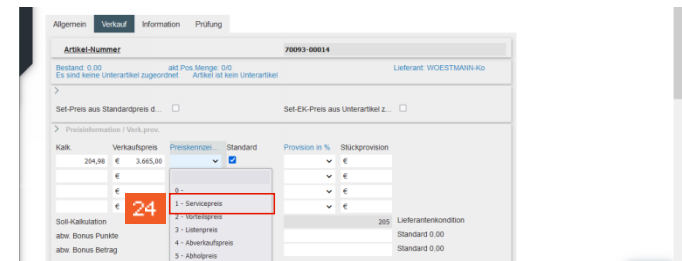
Allgemein Verkauf Information Prüfung

Artikel-Nummer 70093-00014

Bestand: 0,00 akt.Pos.Menge: 0/0 Lieferant: WOESTMANN-Ko
Es sind keine Unterartikel zugeordnet Artikel ist kein Unterartikel

>

Set-Preis aus Standardpreis d...

Set-EK-Preis aus Unterartikel z...

> Preisinformation / Verk.prov.

| Kalk. | Verkaufspreis | Preiskennzei... | Standard | Provision in % | Stückprovision |
|---|---|---|---|---|---|
| 204,98 | € 3.665,00 | | | | € |
| | € | | | | € |
| | € | | | | € |
| | € | | | | € |

0 -
1 - Servicepreis
2 - Vorteilspreis
3 - Listenpreis
4 - Abverkaufspreis
5 - Abholpreis

24

Soll-Kalkulation 205 Lieferantenkondition
abw. Bonus Punkte Standard 0,00
abw. Bonus Betrag Standard 0,00